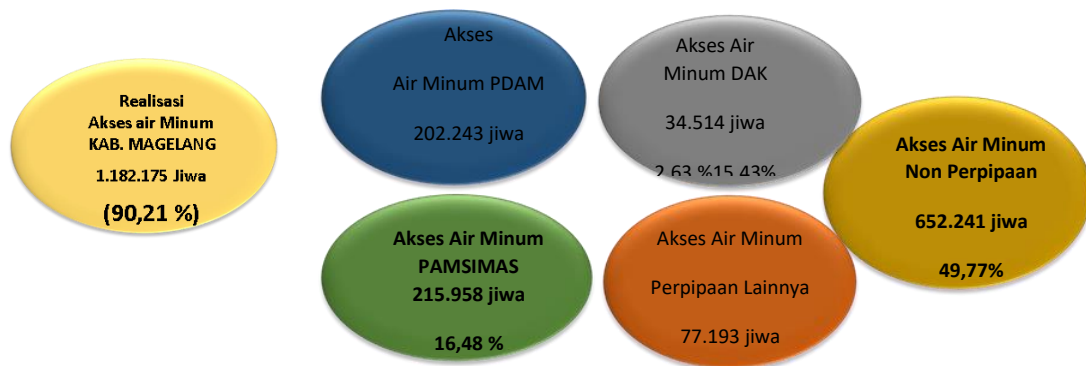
Realisasi
Akses air Minum
KAB. MAGELANG
1.182.175 Jiwa
(90,21 %)

Akses
Air Minum PDAM
202.243 jiwa

Akses Air
Minum DAK
34.514 jiwa
2,63 %15,43%

Akses Air Minum
Non Perpipaan
652.241 jiwa
49,77%

Akses Air Minum
PAMSIMAS
215.958 jiwa
16,48 %

Akses Air Minum
Perpipaan Lainnya
77.193 jiwa